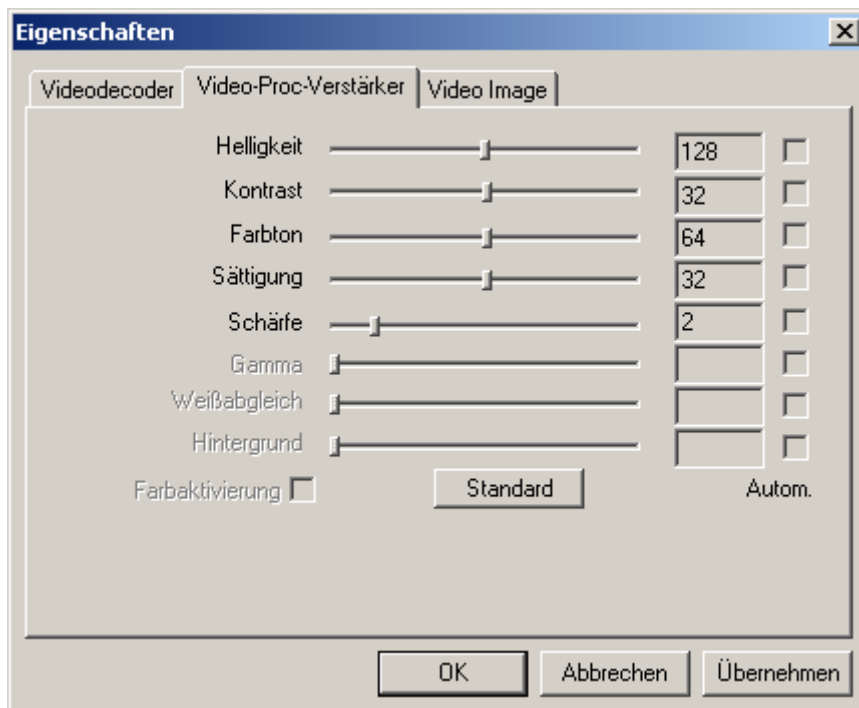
Eigenschaften

Videodecoder | Video-Proc-Verstärker | Video Image

Helligkeit 128
Kontrast 32
Farbton 64
Sättigung 32
Schärfe 2
Gamma
Weißabgleich
Hintergrund

Farbaktivierung

Standard

Autom.

OK | Abbrechen | Übernehmen